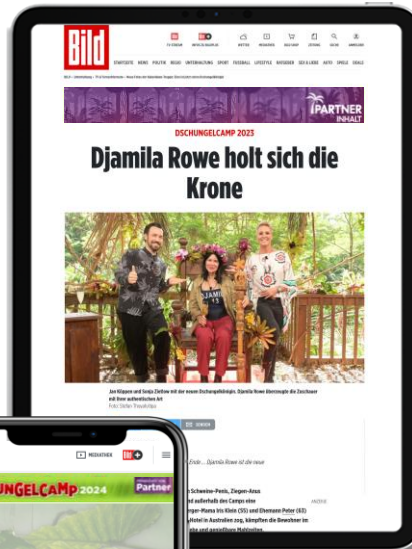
Bild

STARTSEITE NEWS POLITIK REGIO UNTERHALTUNG SPORT FUSSBALL LIFESTYLE RATGEBER SEX & LIEBE AUTO SPIELE DEALS

PARTNER INHALT

DSCHUNGELCAMP 2023

Djamila Rowe holt sich die Krone

Jan Köppen und Sonja Zietlow mit der neuen Dschungelkönigin. Djamila Rowe überzeugte die Zuschauer mit ihrer authentischen Art

Foto: Stefan Thoyka/RTL

MEDIATHEK

Bild

UNGELCAMP 2024

Partner

Ende... Djamila Rowe ist die neue

Scheine-Penis, Ziegen-Anus

außerhalb des Camps eine

Mama Iris Klein (55) und Ehemann Peter (63)

Hotel in Australien zog, kämpften die Bewohner im

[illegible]